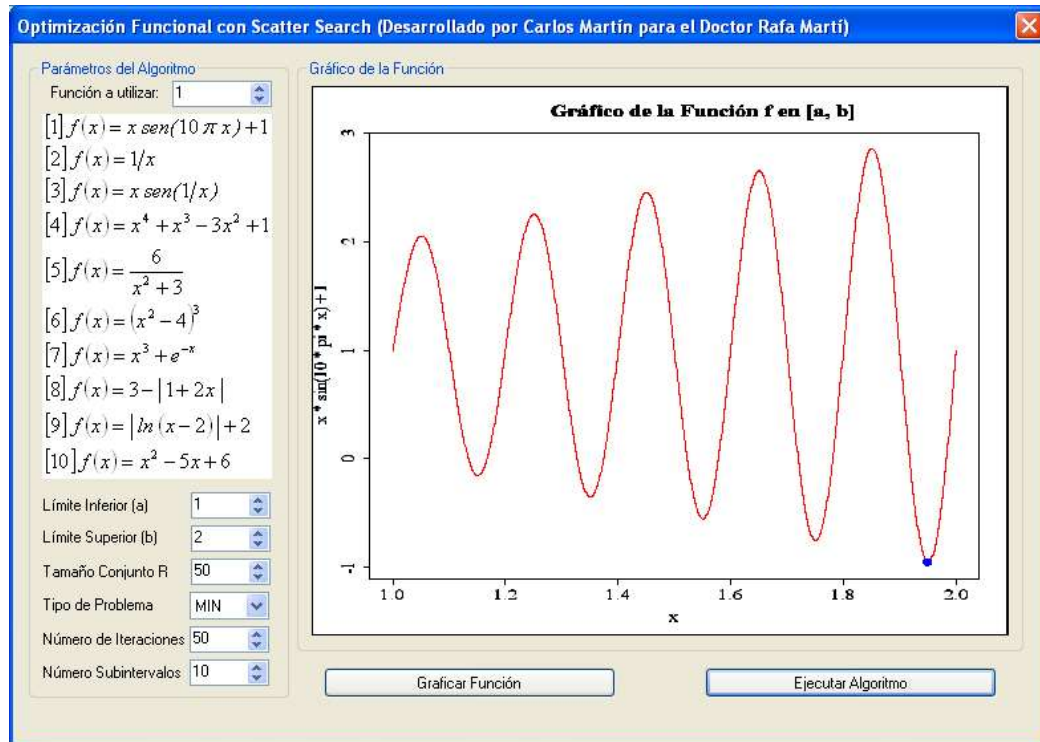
Optimización Funcional con Scatter Search (Desarrollado por Carlos Martín para el Doctor Rafa Martí)

Parámetros del Algoritmo

Función a utilizar: 1

$[1] f(x) = x\, sen(10\pi x) + 1$

$[2] f(x) = 1/x$

$[3] f(x) = x\, sen(1/x)$

$[4] f(x) = x^4 + x^3 - 3x^2 + 1$

$[5] f(x) = \frac{6}{x^2+3}$

$[6] f(x) = (x^2-4)^3$

$[7] f(x) = x^3 + e^{-x}$

$[8] f(x) = 3 - |1+2x|$

$[9] f(x) = |ln(x-2)| + 2$

$[10] f(x) = x^2 - 5x + 6$

Límite Inferior (a) 1

Límite Superior (b) 2

Tamaño Conjunto R 50

Tipo de Problema MIN

Número de Iteraciones 50

Número Subintervalos 10

Gráfico de la Función

Gráfico de la Función f en [a, b]

x * sin(10 * pi * x) + 1

-1
0
1
2
3

1.0
1.2
1.4
1.6
1.8
2.0

x

Graficar Función

Ejecutar Algoritmo